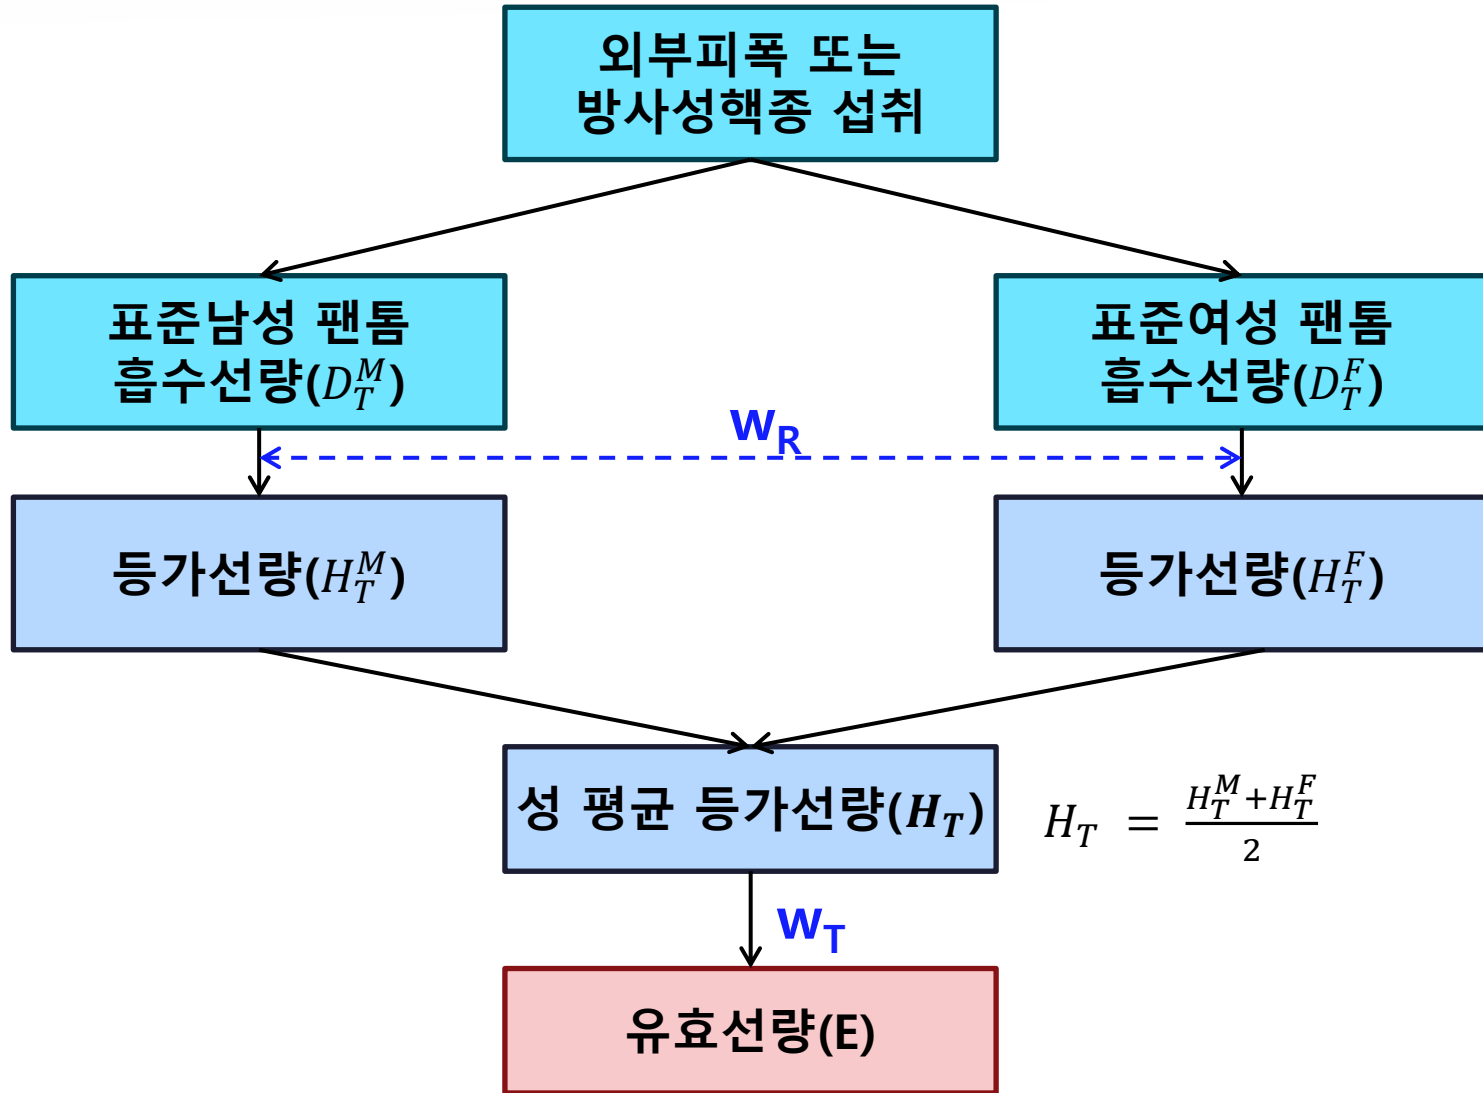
외부피폭 또는 방사성핵종 섭취

표준남성 팬톰 흡수선량($D_T^M$)

표준여성 팬톰 흡수선량($D_T^F$)

$W_R$

등가선량($H_T^M$)

등가선량($H_T^F$)

성 평균 등가선량($H_T$)

$H_T = \frac{H_T^M + H_T^F}{2}$

$W_T$

유효선량(E)